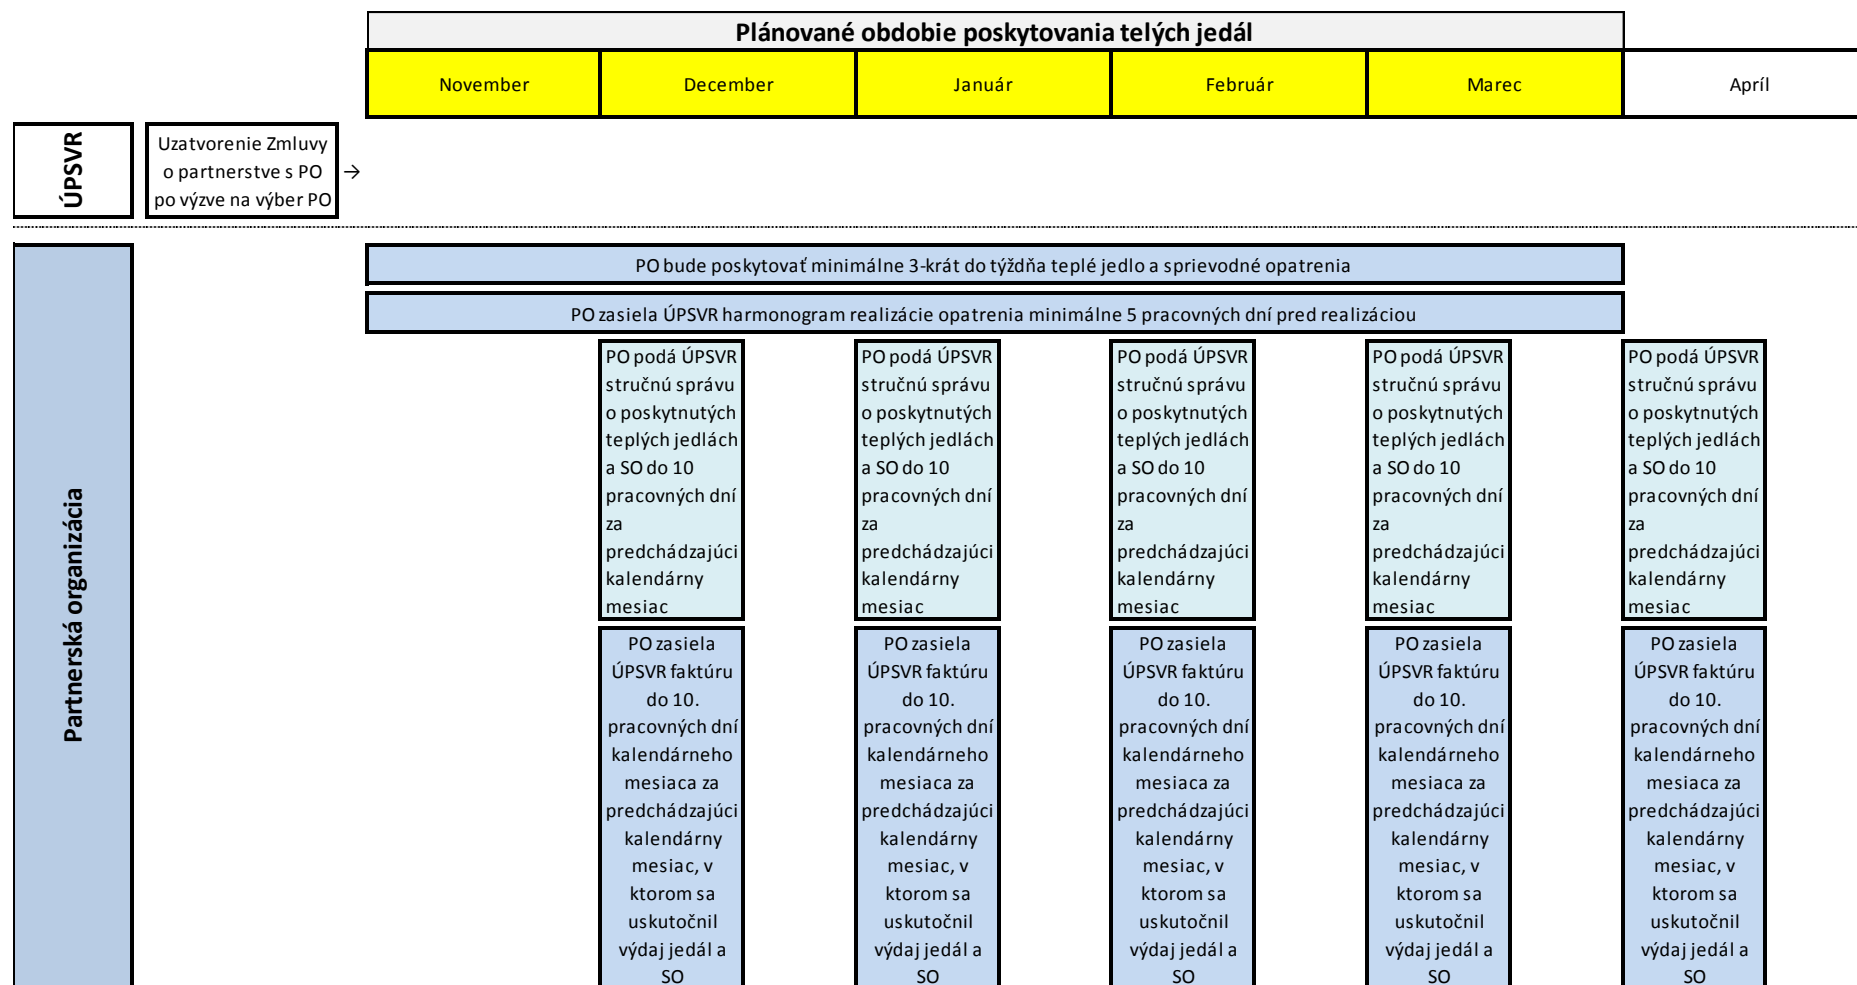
Plánované obdobie poskytovania telých jedál

November | December | Január | Február | Marec | Apríl

ÚPSVR

Uzatvorenie Zmluvy o partnerstve s PO po výzve na výber PO →

Partnerská organizácia

PO bude poskytovať minimálne 3-krát do týždňa teplé jedlo a sprievodné opatrenia

PO zasiela ÚPSVR harmonogram realizácie opatrenia minimálne 5 pracovných dní pred realizáciou

PO podá ÚPSVR stručnú správu o poskytnutých teplých jedlách a SO do 10 pracovných dní za predchádzajúci kalendárny mesiac

PO podá ÚPSVR stručnú správu o poskytnutých teplých jedlách a SO do 10 pracovných dní za predchádzajúci kalendárny mesiac

PO podá ÚPSVR stručnú správu o poskytnutých teplých jedlách a SO do 10 pracovných dní za predchádzajúci kalendárny mesiac

PO podá ÚPSVR stručnú správu o poskytnutých teplých jedlách a SO do 10 pracovných dní za predchádzajúci kalendárny mesiac

PO podá ÚPSVR stručnú správu o poskytnutých teplých jedlách a SO do 10 pracovných dní za predchádzajúci kalendárny mesiac

PO zasiela ÚPSVR faktúru do 10. pracovných dní kalendárneho mesiaca za predchádzajúci kalendárny mesiac, v ktorom sa uskutočnil výdaj jedál a SO

PO zasiela ÚPSVR faktúru do 10. pracovných dní kalendárneho mesiaca za predchádzajúci kalendárny mesiac, v ktorom sa uskutočnil výdaj jedál a SO

PO zasiela ÚPSVR faktúru do 10. pracovných dní kalendárneho mesiaca za predchádzajúci kalendárny mesiac, v ktorom sa uskutočnil výdaj jedál a SO

PO zasiela ÚPSVR faktúru do 10. pracovných dní kalendárneho mesiaca za predchádzajúci kalendárny mesiac, v ktorom sa uskutočnil výdaj jedál a SO

PO zasiela ÚPSVR faktúru do 10. pracovných dní kalendárneho mesiaca za predchádzajúci kalendárny mesiac, v ktorom sa uskutočnil výdaj jedál a SO